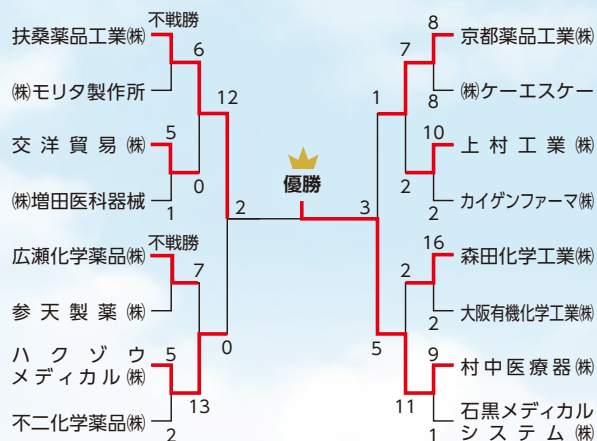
扶桑薬品工業㈱
不戦勝
6
㈱モリタ製作所
12
交洋貿易㈱
5
0
㈱増田医科器械
1
2
広瀬化学薬品㈱
不戦勝
7
参天製薬㈱
0
ハクゾウメディカル㈱
5
13
不二化学薬品㈱
2

優勝

京都薬品工業㈱
8
7
㈱ケーエスケー
8
1
上村工業㈱
10
2
カイゲンファーマ㈱
2
3
森田化学工業㈱
16
2
大阪有機化学工業㈱
2
5
村中医療器㈱
9
11
石黒メディカルシステム㈱
1